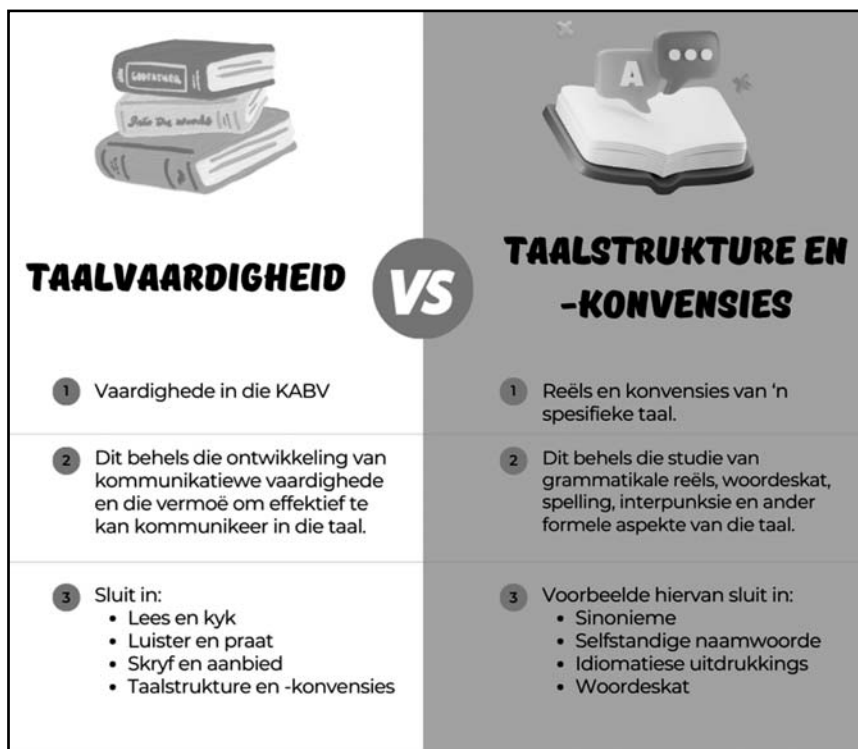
TAALVAARDIGHEID

VS

TAALSTRUKTURE EN -KONVENSIES

1 Vaardighede in die KABV

2 Dit behels die ontwikkeling van kommunikatiewe vaardighede en die vermoë om effektief te kan kommunikeer in die taal.

3 Sluit in:
• Lees en kyk
• Luister en praat
• Skryf en aanbied
• Taalstrukture en -konvensies

1 Reëls en konvensies van 'n spesifieke taal.

2 Dit behels die studie van grammatikale reëls, woordeskat, spelling, interpunksie en ander formele aspekte van die taal.

3 Voorbeelde hiervan sluit in:
• Sinonieme
• Selfstandige naamwoorde
• Idiomatiese uitdrukkings
• Woordeskat